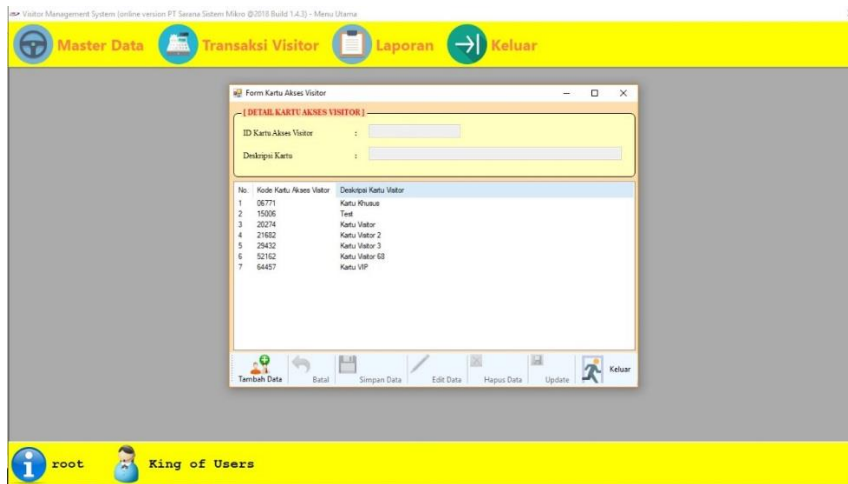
Visitor Management System (online version PT Sarana Sistem Mikro @2018 Build 1.4.3) - Menu Utama

Master Data
Transaksi Visitor
Laporan
Keluar

Form Kartu Akses Visitor

[ DETAIL KARTU AKSES VISITOR ]

ID Kartu Akses Visitor :

Deskripsi Kartu :

| No. | Kode Kartu Akses Visitor | Deskripsi Kartu Visitor |
|---|---|---|
| 1 | 06771 | Kartu Khusus |
| 2 | 15006 | Test |
| 3 | 20274 | Kartu Visitor |
| 4 | 21682 | Kartu Visitor 2 |
| 5 | 25432 | Kartu Visitor 3 |
| 6 | 52162 | Kartu Visitor 68 |
| 7 | 64457 | Kartu VIP |

Tambah Data
Batal
Simpan Data
Edit Data
Hapus Data
Update
Keluar

root
King of Users